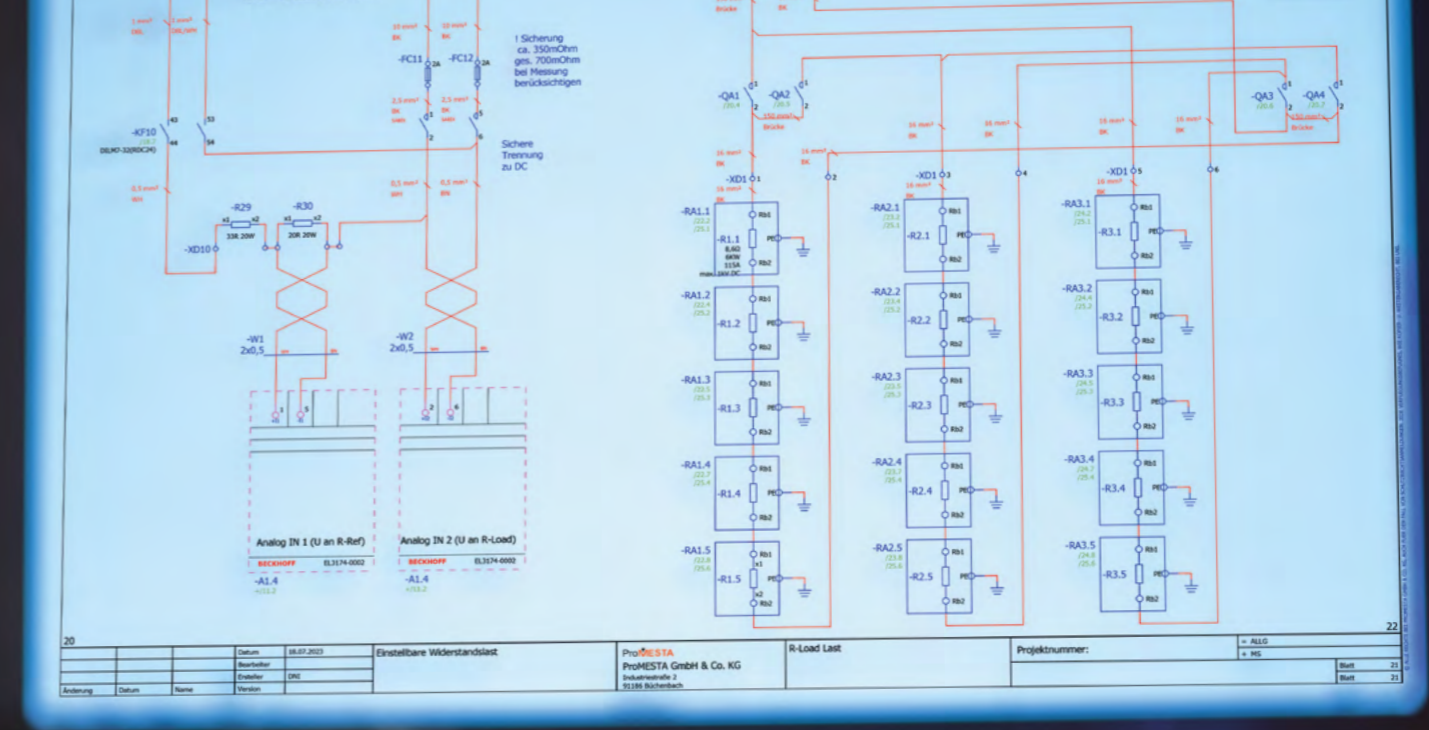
! Sicherung
ca. 350mOhm
ges. 700mOhm
bei Messung
berücksichtigen

-FC11
-FC12

-KF10
DILM7-32(RDC24)

Sichere
Trennung
zu DC

-R29
33R 20W
-R30
20R 20W

-XD10

-W1
2x0,5

-W2
2x0,5

Analog IN 1 (U an R-Ref)
BECKHOFF EL3174-0002
-A1.4

Analog IN 2 (U an R-Load)
BECKHOFF EL3174-0002
-A1.4

-QA1
-QA2
Brücke
-QA3
-QA4
Brücke

-XD1
-RA1.1
-R1.1
8,6Ω
6KW
115A
max.1kV DC
-RA1.2
-R1.2
-RA1.3
-R1.3
-RA1.4
-R1.4
-RA1.5
-R1.5

-XD1
-RA2.1
-R2.1
-RA2.2
-R2.2
-RA2.3
-R2.3
-RA2.4
-R2.4
-RA2.5
-R2.5

-XD1
-RA3.1
-R3.1
-RA3.2
-R3.2
-RA3.3
-R3.3
-RA3.4
-R3.4
-RA3.5
-R3.5

Rb1
Rb2
PE

20
22

| | | | Datum | 18.07.2023 | Einstellbare Widerstandslast | ProMESTA ProMESTA GmbH & Co. KG Industriestraße 2 91186 Büchenbach | R-Load Last | Projektnummer: | = ALLG | |
|---|---|---|---|---|---|---|---|---|---|---|
| | | | Bearbeiter | | | | | | + MS | |
| | | | Ersteller | DRI | | | | | Blatt | 21 |
| Änderung | Datum | Name | Version | | | | | | Blatt | 21 |